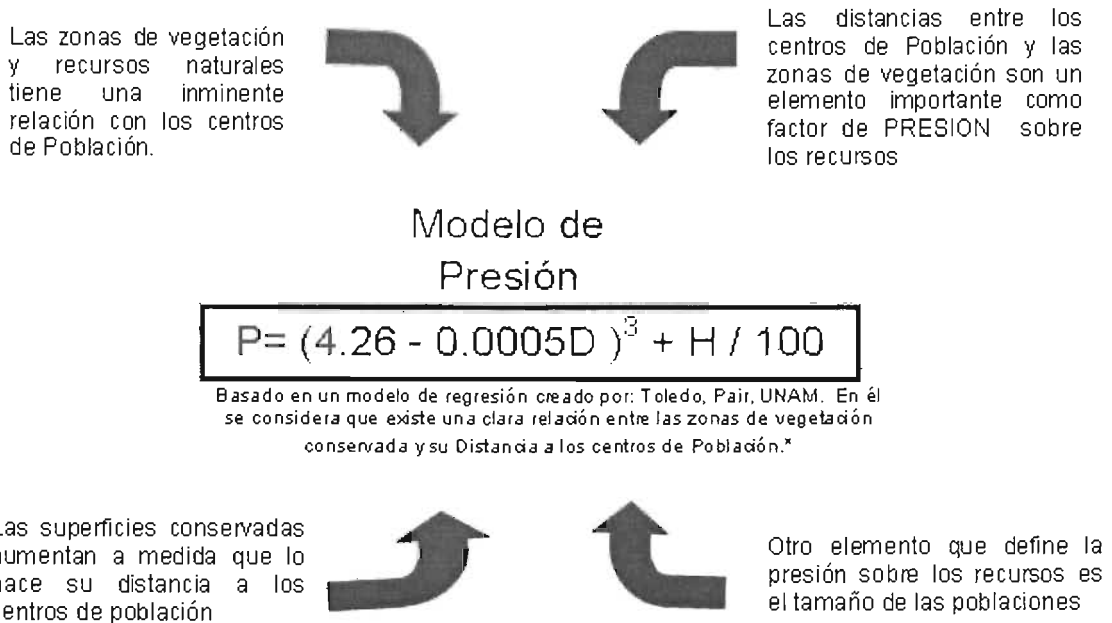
Las zonas de vegetación y recursos naturales tiene una inminente relación con los centros de Población.

Las distancias entre los centros de Población y las zonas de vegetación son un elemento importante como factor de PRESION sobre los recursos

Modelo de Presión

$P= (4.26 - 0.0005D)^3 + H / 100$

Basado en un modelo de regresión creado por: Toledo, Pair, UNAM. En él se considera que existe una clara relación entre las zonas de vegetación conservada y su Distancia a los centros de Población.*

Las superficies conservadas umentan a medida que lo hace su distancia a los entros de población

Otro elemento que define la presión sobre los recursos es el tamaño de las poblaciones